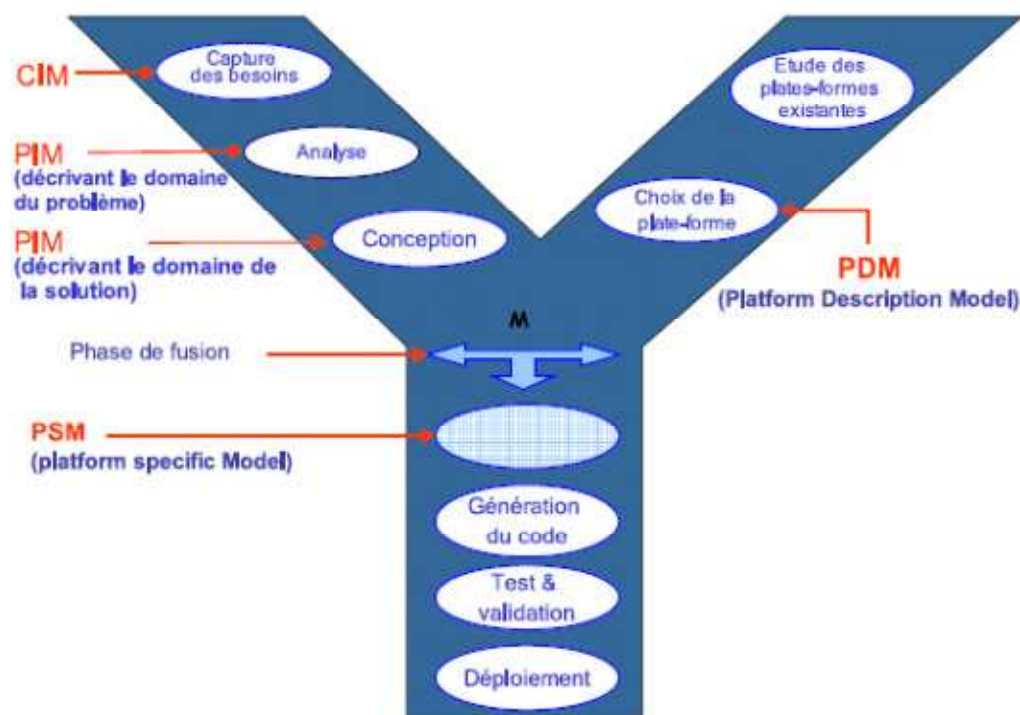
CIM

Capture des besoins

Etude des plates-formes existantes

PIM
(décrivant le domaine du problème)

Analyse

Choix de la plate-forme

PIM
(décrivant le domaine de la solution)

Conception

PDM
(Platform Description Model)

M

Phase de fusion

PSM
(platform specific Model)

Génération du code

Test & validation

Déploiement